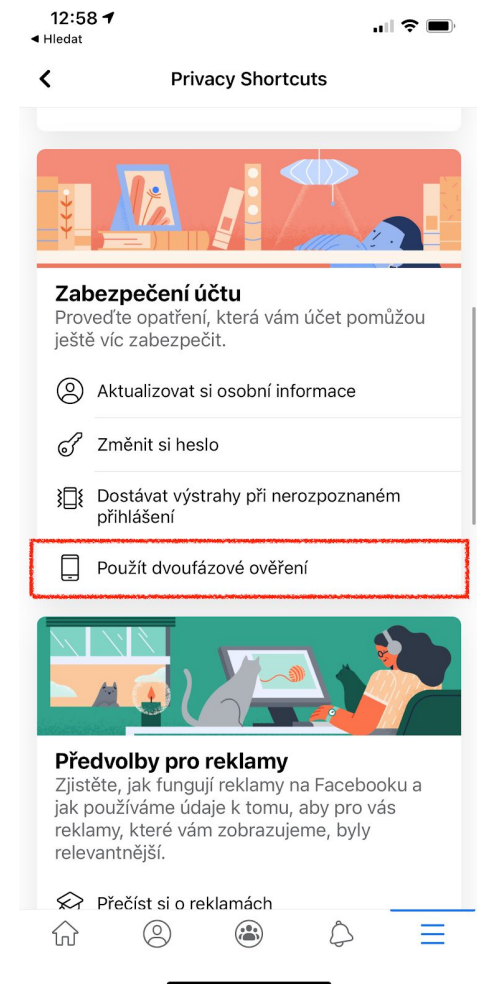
12:58
◂ Hledat

Privacy Shortcuts

Zabezpečení účtu
Proveďte opatření, která vám účet pomůžou ještě víc zabezpečit.

Aktualizovat si osobní informace

Změnit si heslo

Dostávat výstrahy při nerozpoznaném přihlášení

Použít dvoufázové ověření

Předvolby pro reklamy
Zjistěte, jak fungují reklamy na Facebooku a jak používáme údaje k tomu, aby pro vás reklamy, které vám zobrazujeme, byly relevantnější.

Přečíst si o reklamách